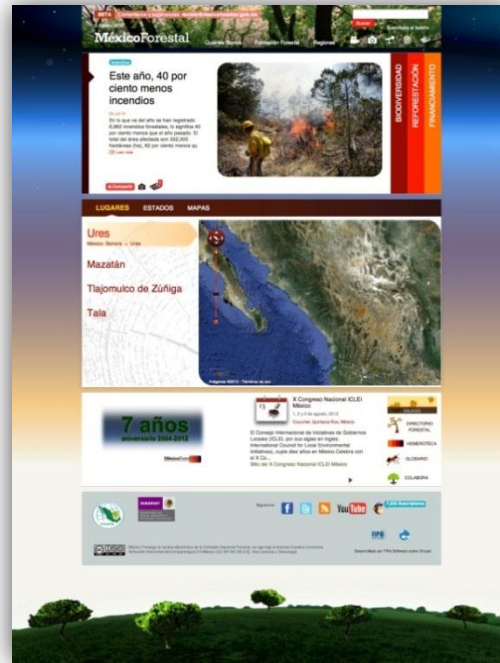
BETA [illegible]

MéxicoForestal

Buscar

Suscríbete al boletín

Cuerpo técnico   Formación Forestal   Regiones

Incendios

Este año, 40 por ciento menos incendios

En lo que va del año se han registrado 6,862 incendios forestales, lo significa 40 por ciento menos que el año pasado. El total del área afectada son 352,000 hectáreas (ha), 60 por ciento menos qu

Leer más

Compartir

BIODIVERSIDAD

REFORESTACIÓN

FINANCIAMIENTO

LUGARES   ESTADOS   MAPAS

Ures

México › Sonora › Ures

Mazatán

Tlajomulco de Zúñiga

Tala

Imágenes ©2012 · Términos de uso

7 años
aniversario 2004-2012

X Congreso Nacional ICLEI México

1, 2 y 3 de agosto, 2012

Cozumel, Quintana Roo, México

El Consejo Internacional de Iniciativas de Gobiernos Locales (ICLEI, por sus siglas en inglés: International Council for Local Environmental Initiatives), cumple diez años en México. Celebra con el X Co...

Sitio del X Congreso Nacional ICLEI México

DIRECTORIO FORESTAL

HEMEROTECA

GLOSARIO

COLABORA

Síguenos:

YouTube

Desarrollado por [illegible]

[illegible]